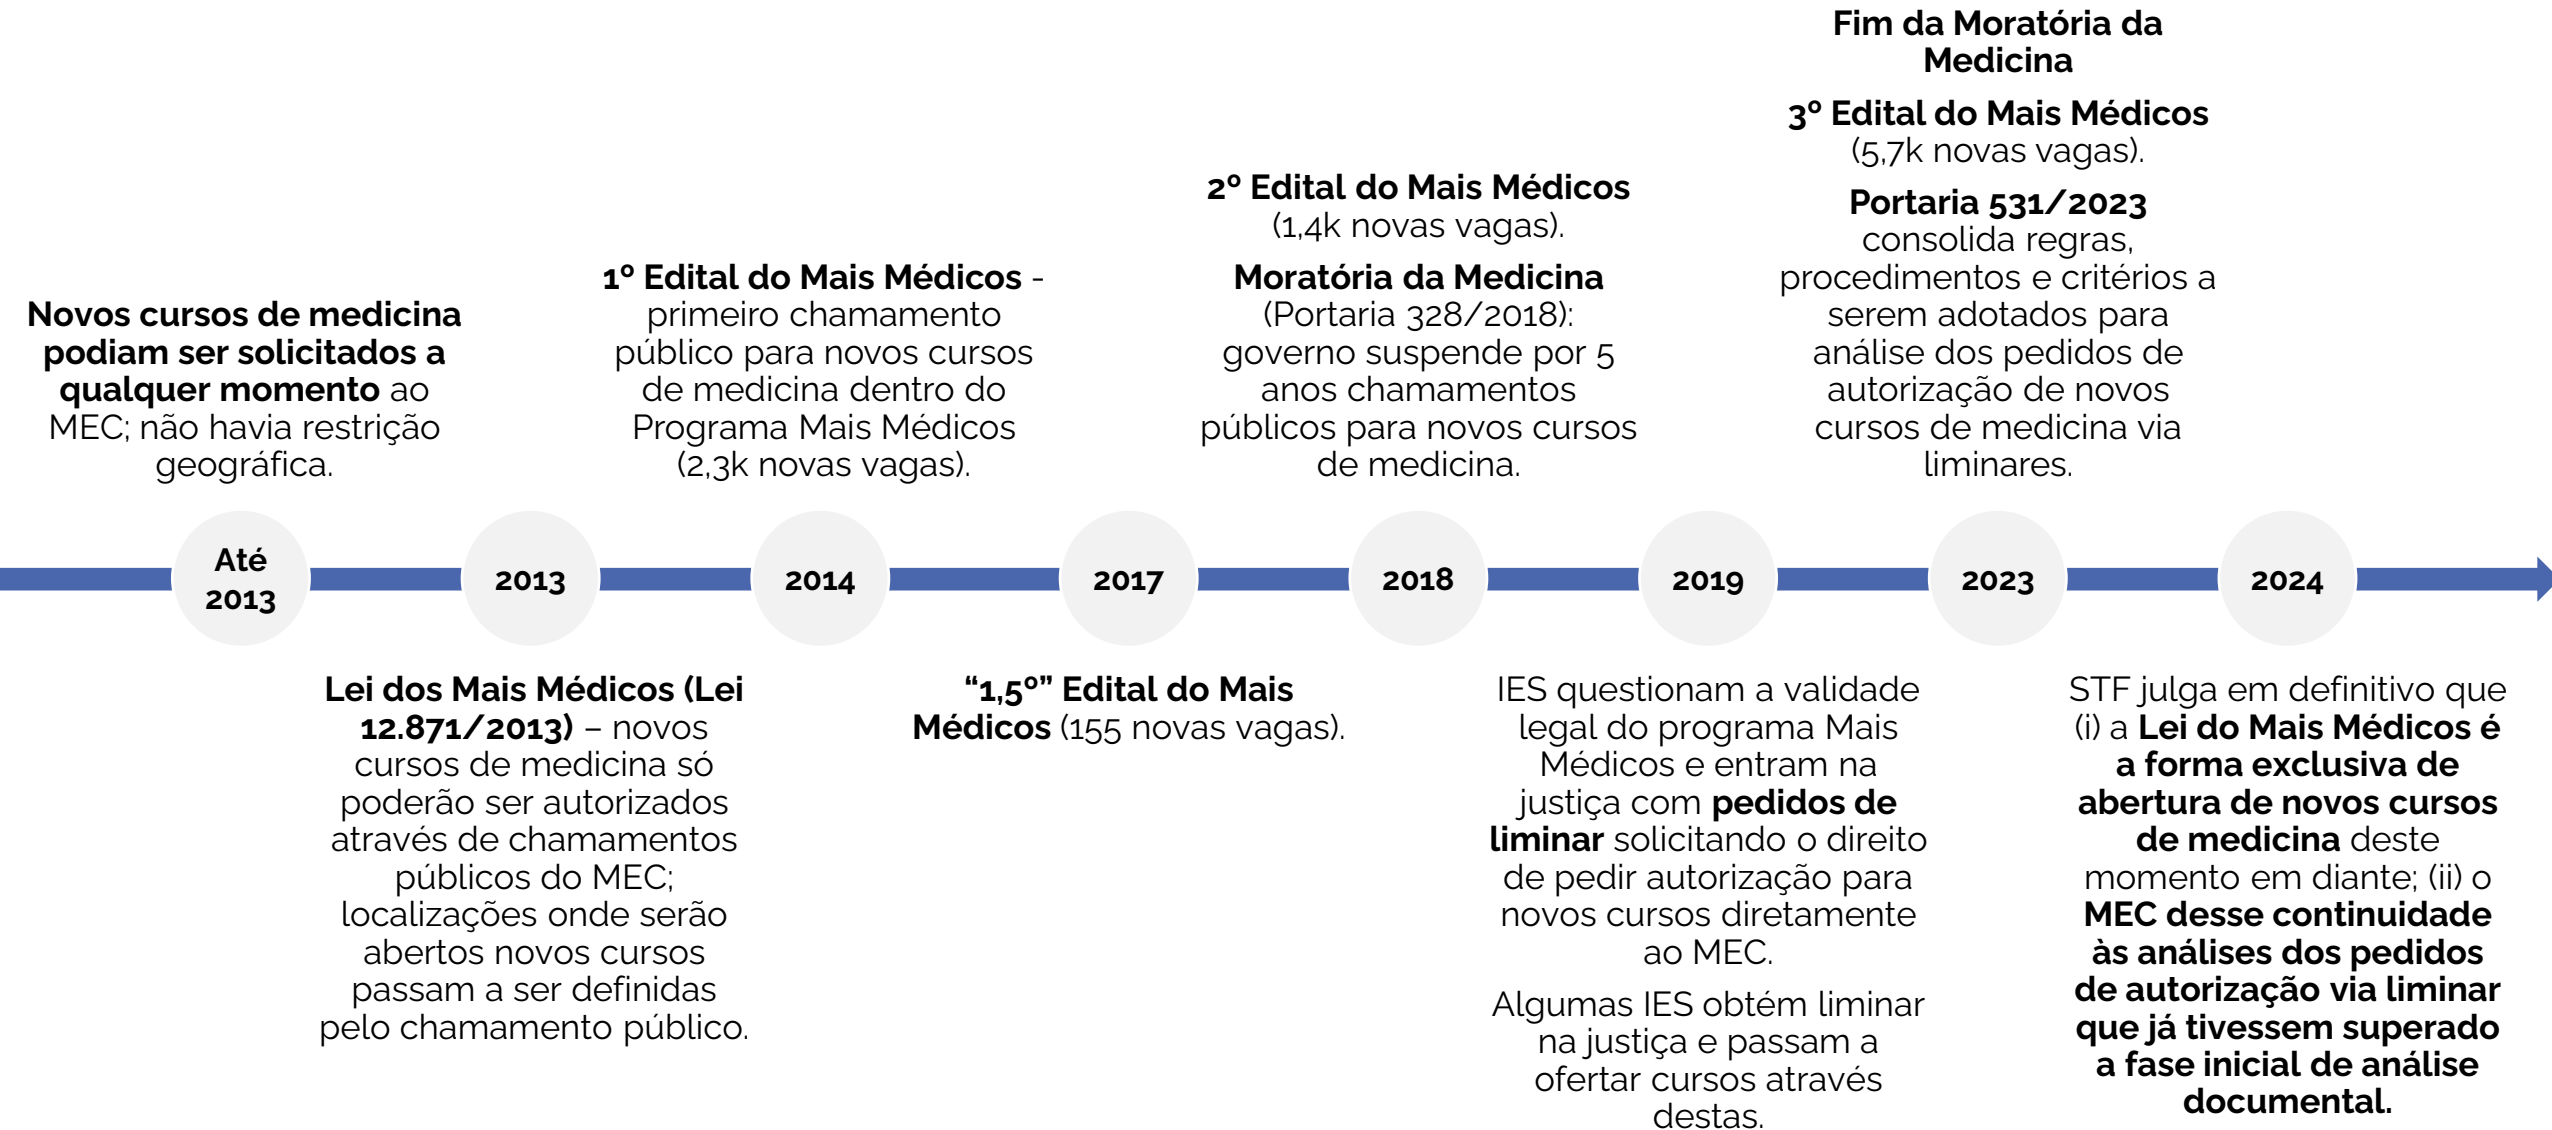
Novos cursos de medicina podiam ser solicitados a qualquer momento ao MEC; não havia restrição geográfica.

1º Edital do Mais Médicos - primeiro chamamento público para novos cursos de medicina dentro do Programa Mais Médicos (2,3k novas vagas).

2º Edital do Mais Médicos (1,4k novas vagas).

Moratória da Medicina (Portaria 328/2018): governo suspende por 5 anos chamamentos públicos para novos cursos de medicina.

Fim da Moratória da Medicina

3º Edital do Mais Médicos (5,7k novas vagas).

Portaria 531/2023 consolida regras, procedimentos e critérios a serem adotados para análise dos pedidos de autorização de novos cursos de medicina via liminares.

Até 2013

2013

2014

2017

2018

2019

2023

2024

Lei dos Mais Médicos (Lei 12.871/2013) – novos cursos de medicina só poderão ser autorizados através de chamamentos públicos do MEC; localizações onde serão abertos novos cursos passam a ser definidas pelo chamamento público.

"1,5º" Edital do Mais Médicos (155 novas vagas).

IES questionam a validade legal do programa Mais Médicos e entram na justiça com pedidos de liminar solicitando o direito de pedir autorização para novos cursos diretamente ao MEC.

Algumas IES obtém liminar na justiça e passam a ofertar cursos através destas.

STF julga em definitivo que (i) a Lei do Mais Médicos é a forma exclusiva de abertura de novos cursos de medicina deste momento em diante; (ii) o MEC desse continuidade às análises dos pedidos de autorização via liminar que já tivessem superado a fase inicial de análise documental.